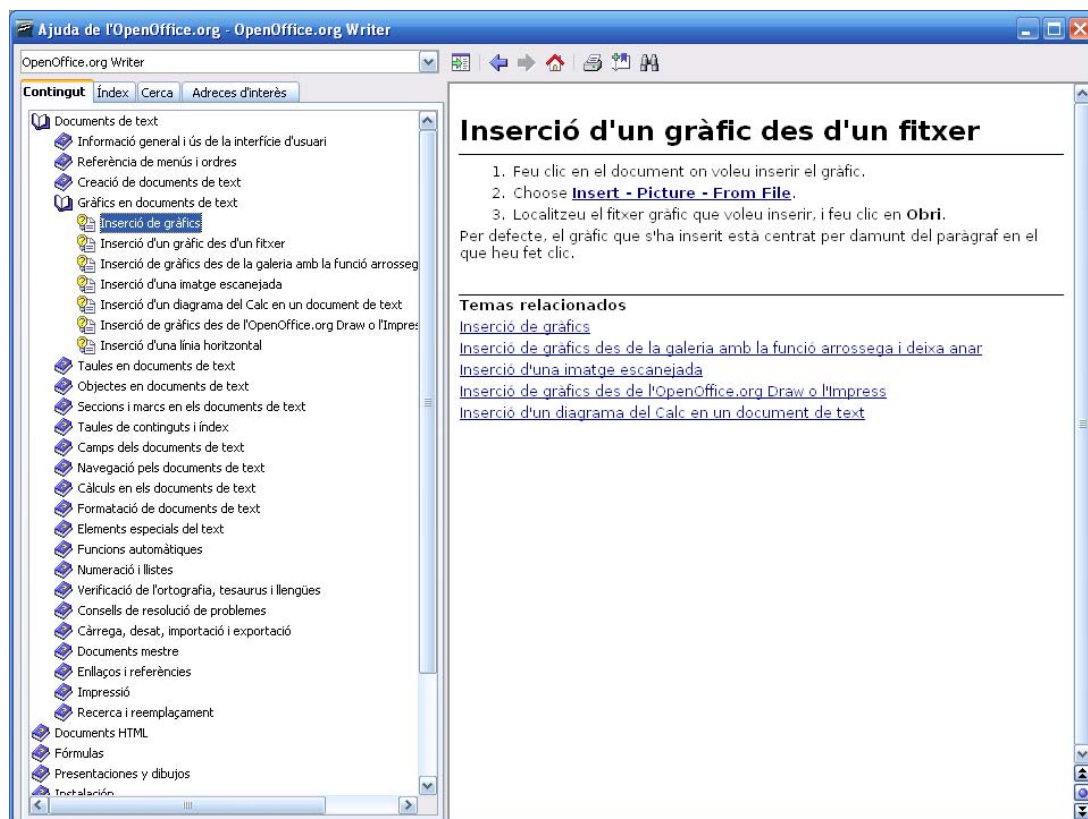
Ajuda de l'OpenOffice.org - OpenOffice.org Writer

OpenOffice.org Writer

Contingut | Índex | Cerca | Adreces d'interès

Documents de text
Informació general i ús de la interfície d'usuari
Referència de menús i ordres
Creació de documents de text
Gràfics en documents de text
Inserció de gràfics
Inserció d'un gràfic des d'un fitxer
Inserció de gràfics des de la galeria amb la funció arrosseg
Inserció d'una imatge escanejada
Inserció d'un diagrama del Calc en un document de text
Inserció de gràfics des de l'OpenOffice.org Draw o l'Impres
Inserció d'una línia horitzontal
Taules en documents de text
Objectes en documents de text
Seccions i marcs en els documents de text
Taules de continguts i índex
Camps dels documents de text
Navegació pels documents de text
Càlculs en els documents de text
Formatació de documents de text
Elements especials del text
Funcions automàtiques
Numeració i llistes
Verificació de l'ortografia, tesaurus i llengües
Consells de resolució de problemes
Càrrega, desat, importació i exportació
Documents mestre
Enllaços i referències
Impressió
Recerca i reemplaçament
Documents HTML
Fórmulas
Presentaciones y dibujos
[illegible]

Inserció d'un gràfic des d'un fitxer

1. Feu clic en el document on voleu inserir el gràfic.
2. Choose **Insert - Picture - From File**.
3. Localitzeu el fitxer gràfic que voleu inserir, i feu clic en **Obri**.

Per defecte, el gràfic que s'ha inserit està centrat per damunt del paràgraf en el que heu fet clic.

**Temas relacionados**
Inserció de gràfics
Inserció de gràfics des de la galeria amb la funció arrossega i deixa anar
Inserció d'una imatge escanejada
Inserció de gràfics des de l'OpenOffice.org Draw o l'Impress
Inserció d'un diagrama del Calc en un document de text